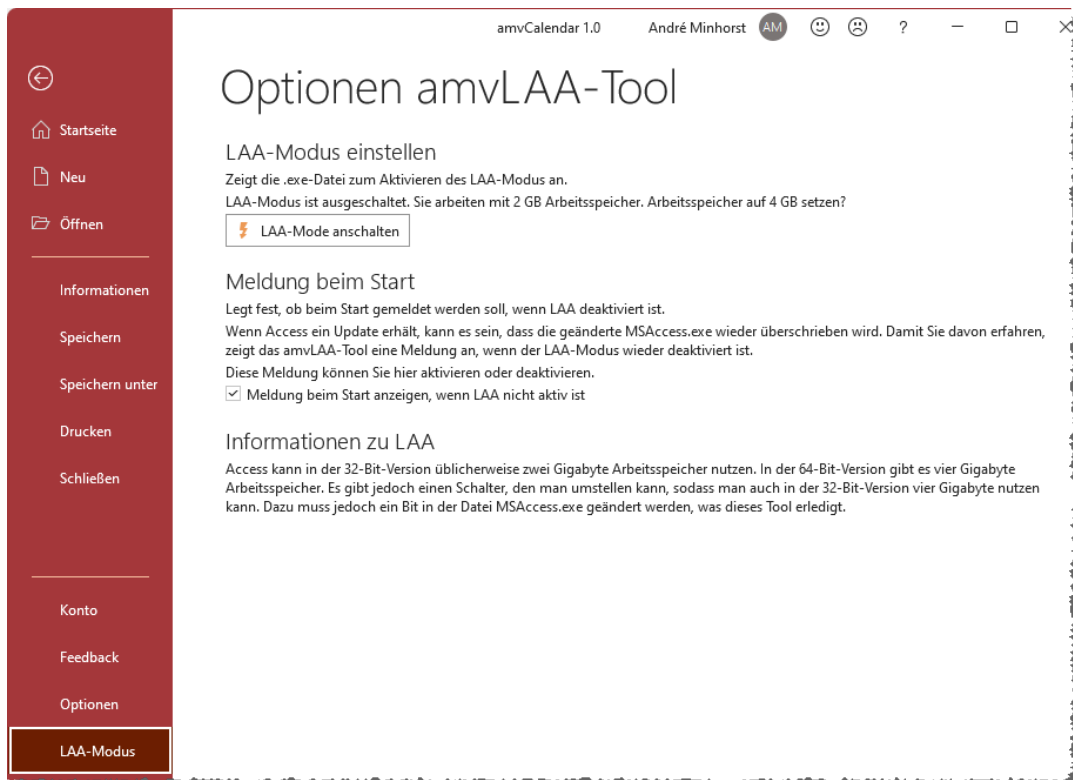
amvCalendar 1.0 André Minhorst AM ☺ ☹ ? — ☐ ×

Startseite

Neu

Öffnen

Informationen

Speichern

Speichern unter

Drucken

Schließen

Konto

Feedback

Optionen

LAA-Modus

Optionen amvLAA-Tool

LAA-Modus einstellen

Zeigt die .exe-Datei zum Aktivieren des LAA-Modus an.

LAA-Modus ist ausgeschaltet. Sie arbeiten mit 2 GB Arbeitsspeicher. Arbeitsspeicher auf 4 GB setzen?

LAA-Mode anschalten

Meldung beim Start

Legt fest, ob beim Start gemeldet werden soll, wenn LAA deaktiviert ist.

Wenn Access ein Update erhält, kann es sein, dass die geänderte MSAccess.exe wieder überschrieben wird. Damit Sie davon erfahren, zeigt das amvLAA-Tool eine Meldung an, wenn der LAA-Modus wieder deaktiviert ist.

Diese Meldung können Sie hier aktivieren oder deaktivieren.

Meldung beim Start anzeigen, wenn LAA nicht aktiv ist

Informationen zu LAA

Access kann in der 32-Bit-Version üblicherweise zwei Gigabyte Arbeitsspeicher nutzen. In der 64-Bit-Version gibt es vier Gigabyte Arbeitsspeicher. Es gibt jedoch einen Schalter, den man umstellen kann, sodass man auch in der 32-Bit-Version vier Gigabyte nutzen kann. Dazu muss jedoch ein Bit in der Datei MSAccess.exe geändert werden, was dieses Tool erledigt.